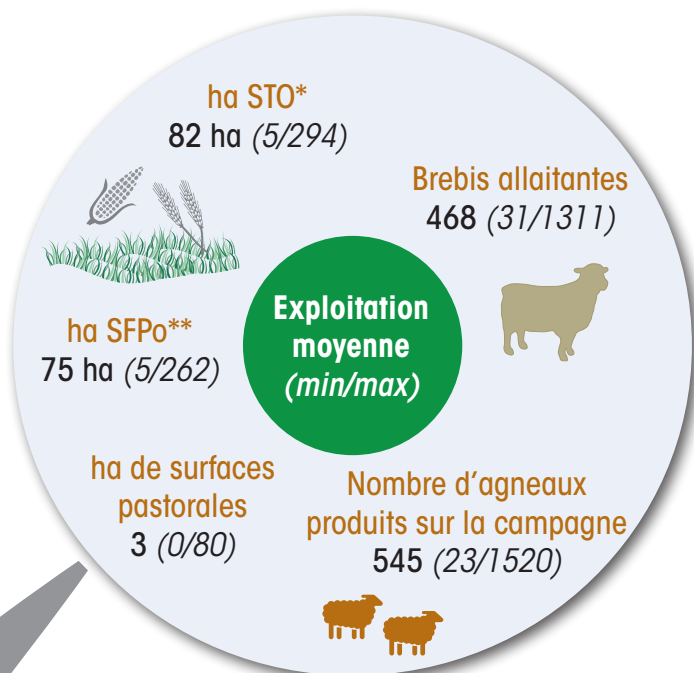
ha STO*
82 ha (5/294)

Brebis allaitantes
468 (31/1311)

Exploitation moyenne (min/max)

ha SFPo**
75 ha (5/262)

ha de surfaces pastorales
3 (0/80)

Nombre d'agneaux produits sur la campagne
545 (23/1520)